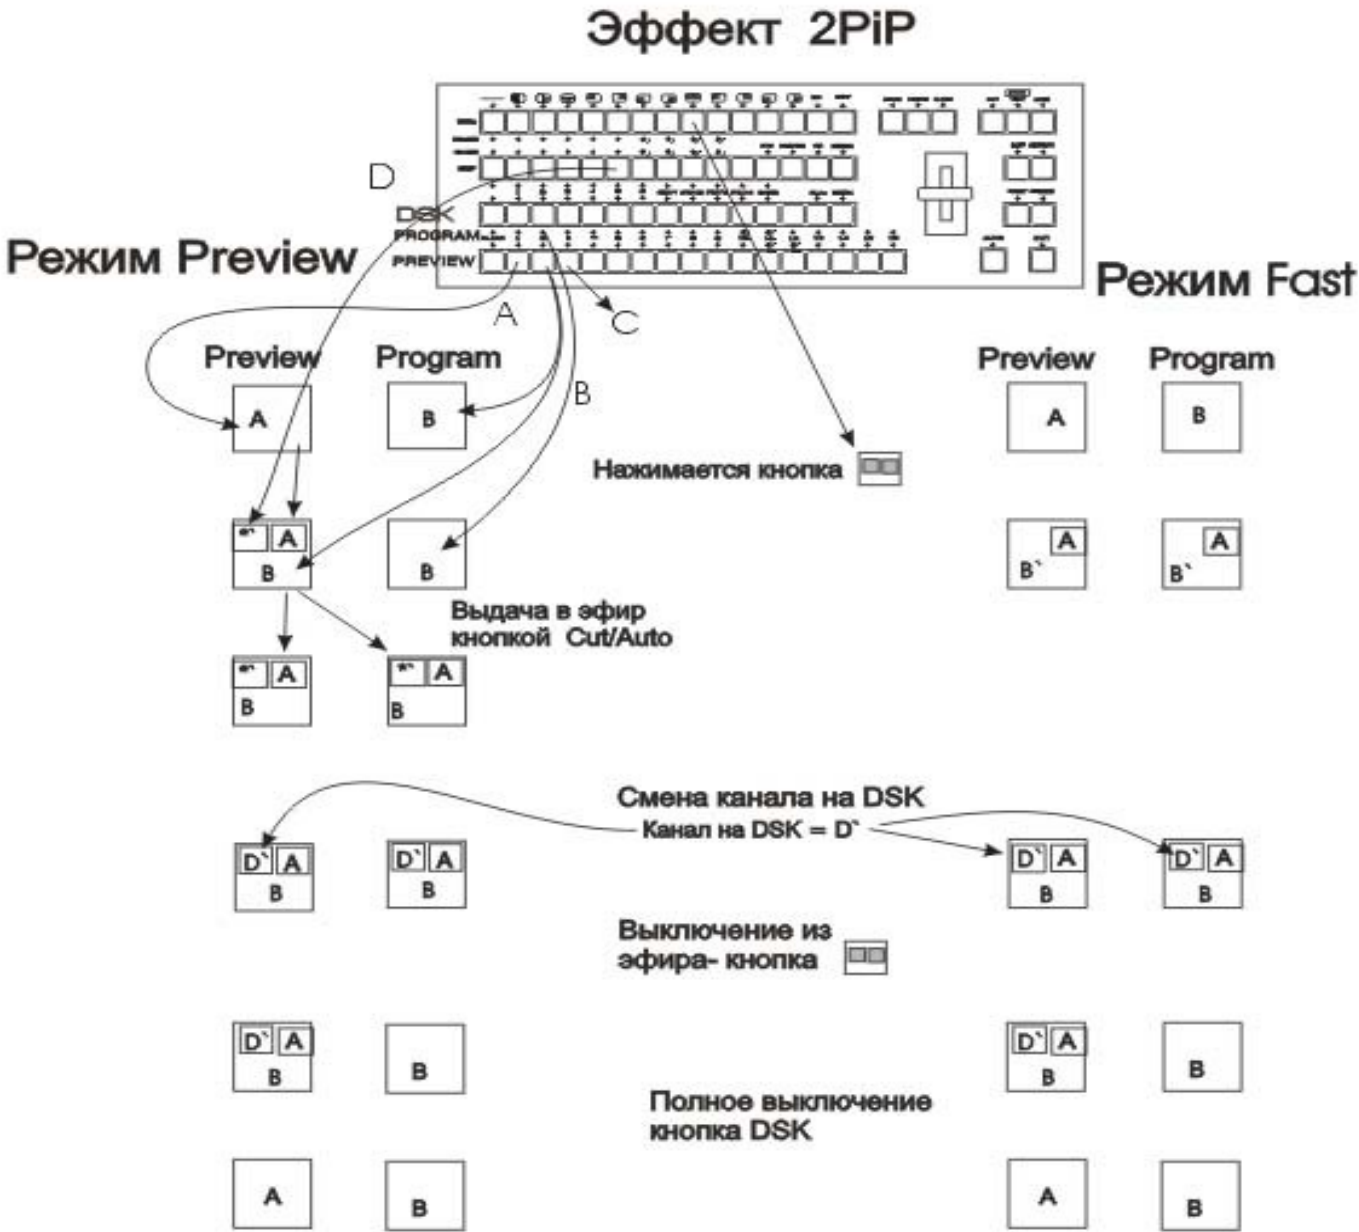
Эффект 2PiP

D

DSK
PROGRAM
PREVIEW

Режим Preview

Режим Fast

A

C

B

Preview Program

A B

Preview Program

A B

Нажимается кнопка

*` A
B

B

B` A

B` A

Выдача в эфир кнопкой Cut/Auto

*` A
B

*` A
B

Смена канала на DSK
Канал на DSK = D`

D` A
B

D` A
B

D` A
B

D` A
B

Выключение из эфира- кнопка

D` A
B

B

D` A
B

B

Полное выключение кнопка DSK

A B

A B